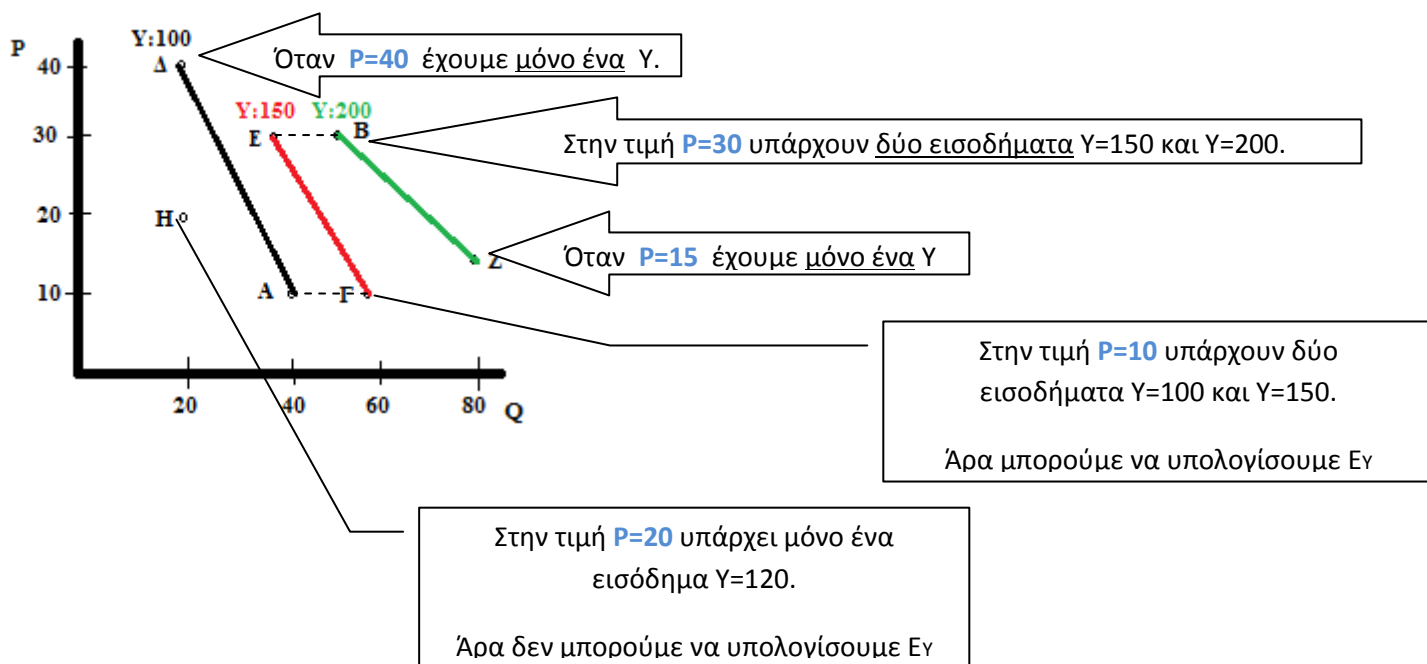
P

Y:100

40 Δ

Όταν P=40 έχουμε μόνο ένα Y.

Y:150 Y:200

30 E B

Στην τιμή P=30 υπάρχουν δύο εισοδήματα Y=150 και Y=200.

20 H

Όταν P=15 έχουμε μόνο ένα Y

Z

10 A F

Στην τιμή P=10 υπάρχουν δύο εισοδήματα Y=100 και Y=150.

Άρα μπορούμε να υπολογίσουμε $E_Y$

20 40 60 80 Q

Στην τιμή P=20 υπάρχει μόνο ένα εισόδημα Y=120.

Άρα δεν μπορούμε να υπολογίσουμε $E_Y$